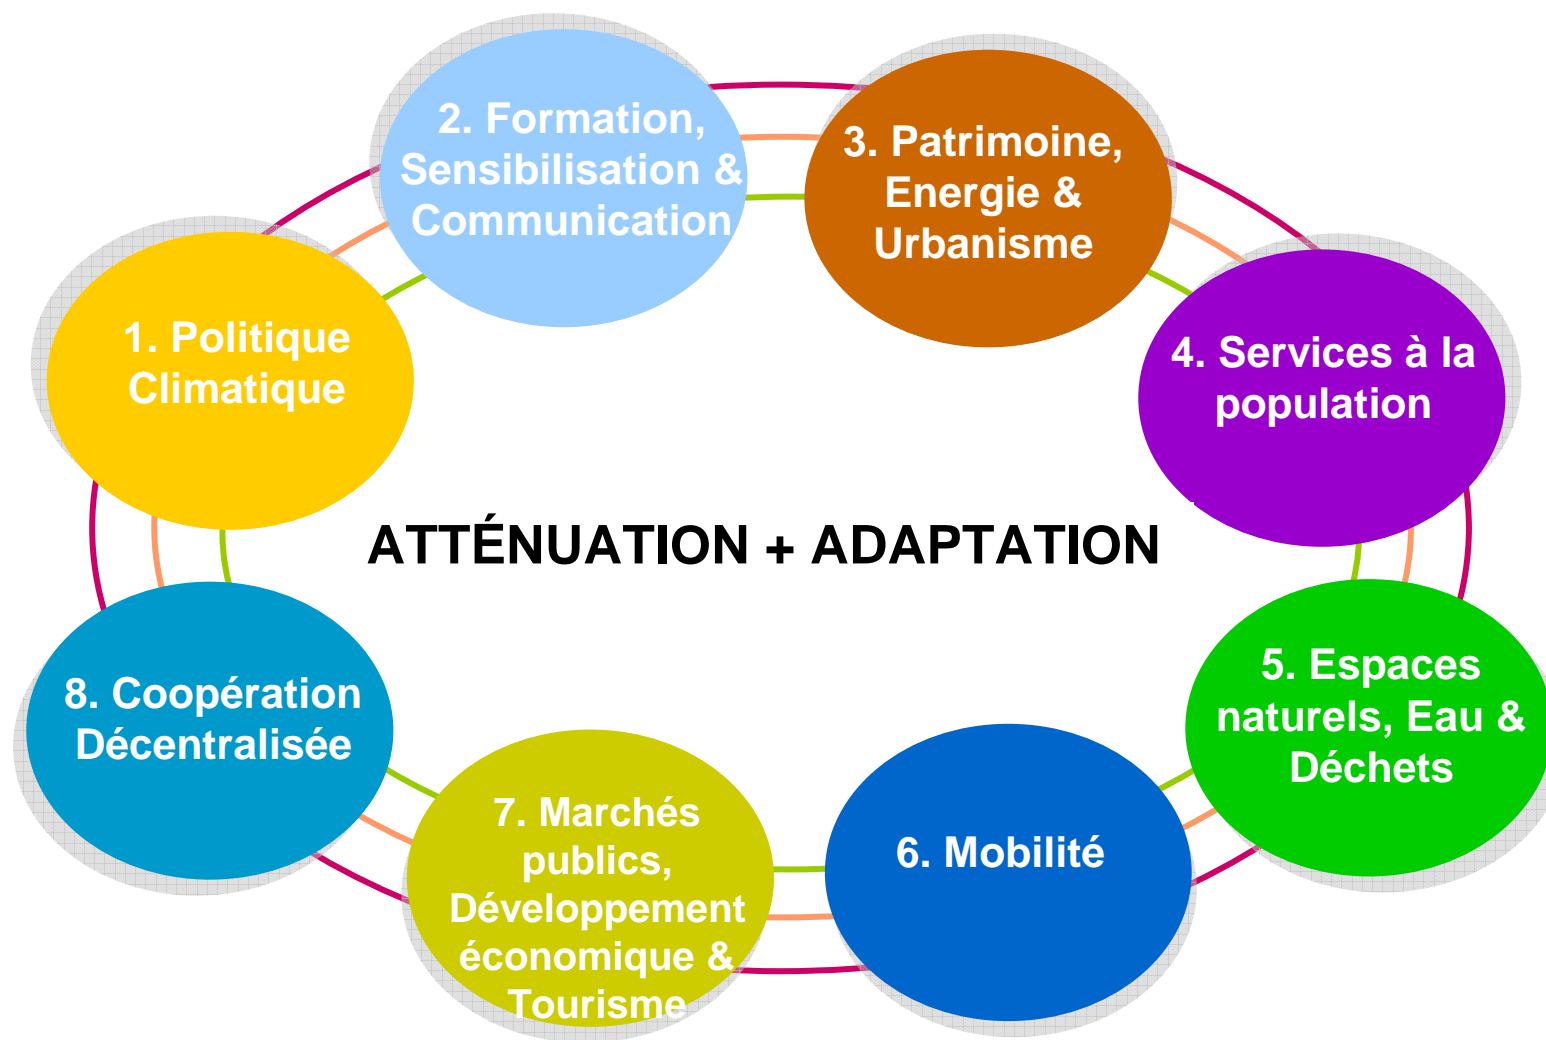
2. Formation, Sensibilisation & Communication

3. Patrimoine, Energie & Urbanisme

1. Politique Climatique

4. Services à la population

ATTÉNUATION + ADAPTATION

8. Coopération Décentralisée

5. Espaces naturels, Eau & Déchets

7. Marchés publics, Développement économique & Tourisme

6. Mobilité